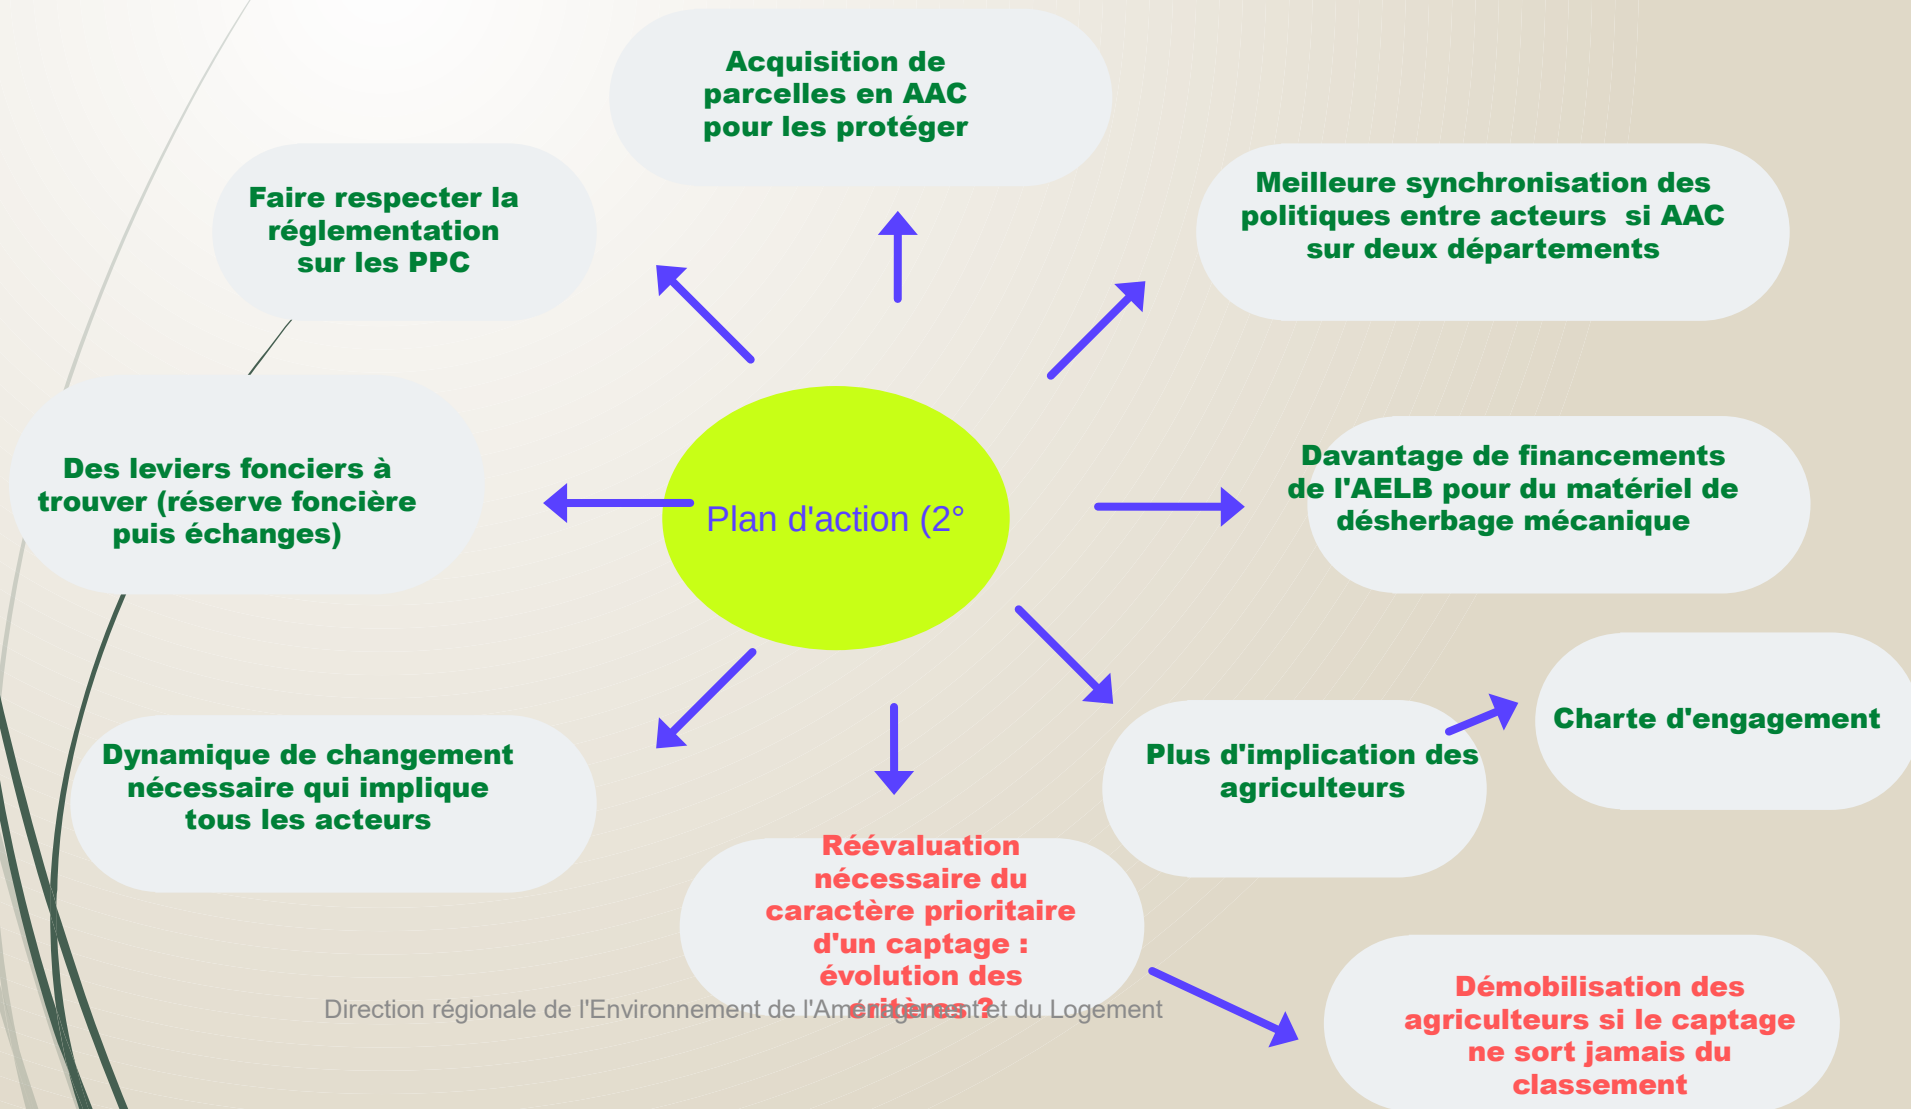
Acquisition de parcelles en AAC pour les protéger

Faire respecter la réglementation sur les PPC

Meilleure synchronisation des politiques entre acteurs si AAC sur deux départements

Des leviers fonciers à trouver (réserve foncière puis échanges)

Plan d'action (2°

Davantage de financements de l'AELB pour du matériel de désherbage mécanique

Charte d'engagement

Dynamique de changement nécessaire qui implique tous les acteurs

Plus d'implication des agriculteurs

Réévaluation nécessaire du caractère prioritaire d'un captage : évolution des critères ?

Direction régionale de l'Environnement de l'Aménagement et du Logement

Démobilisation des agriculteurs si le captage ne sort jamais du classement